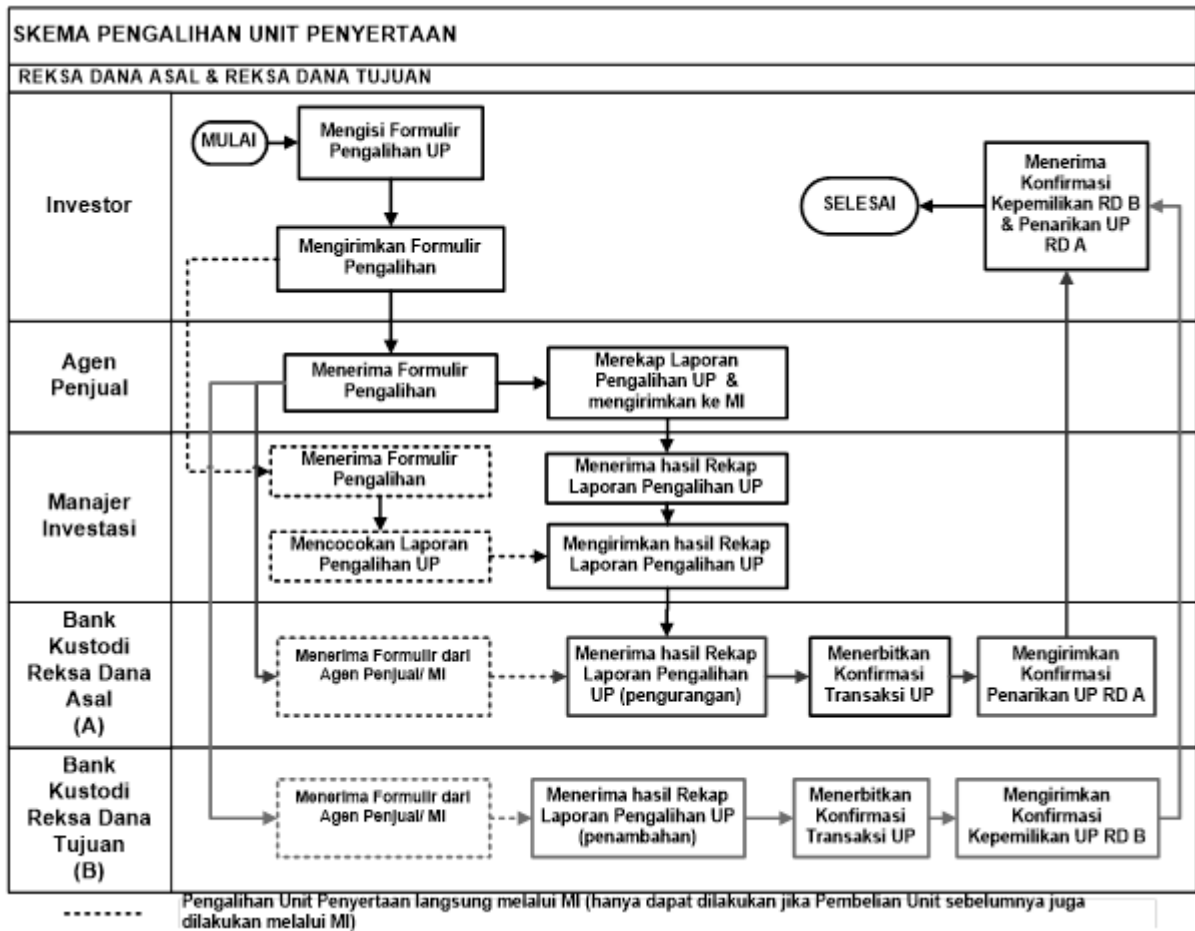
SKEMA PENGALIHAN UNIT PENYERTAAN

REKSA DANA ASAL & REKSA DANA TUJUAN

Investor

MULAI

Mengisi Formulir Pengalihan UP

Mengirimkan Formulir Pengalihan

SELESAI

Menerima Konfirmasi Kepemilikan RD B & Penarikan UP RD A

Agen Penjual

Menerima Formulir Pengalihan

Merekap Laporan Pengalihan UP & mengirimkan ke MI

Manajer Investasi

Menerima Formulir Pengalihan

Menerima hasil Rekap Laporan Pengalihan UP

Mencocokan Laporan Pengalihan UP

Mengirimkan hasil Rekap Laporan Pengalihan UP

Bank Kustodi Reksa Dana Asal (A)

Menerima Formulir dari Agen Penjual/ MI

Menerima hasil Rekap Laporan Pengalihan UP (pengurangan)

Menerbitkan Konfirmasi Transaksi UP

Mengirimkan Konfirmasi Penarikan UP RD A

Bank Kustodi Reksa Dana Tujuan (B)

Menerima Formulir dari Agen Penjual/ MI

Menerima hasil Rekap Laporan Pengalihan UP (penambahan)

Menerbitkan Konfirmasi Transaksi UP

Mengirimkan Konfirmasi Kepemilikan UP RD B

Pengalihan Unit Penyertaan langsung melalui MI (hanya dapat dilakukan jika Pembelian Unit sebelumnya juga dilakukan melalui MI)